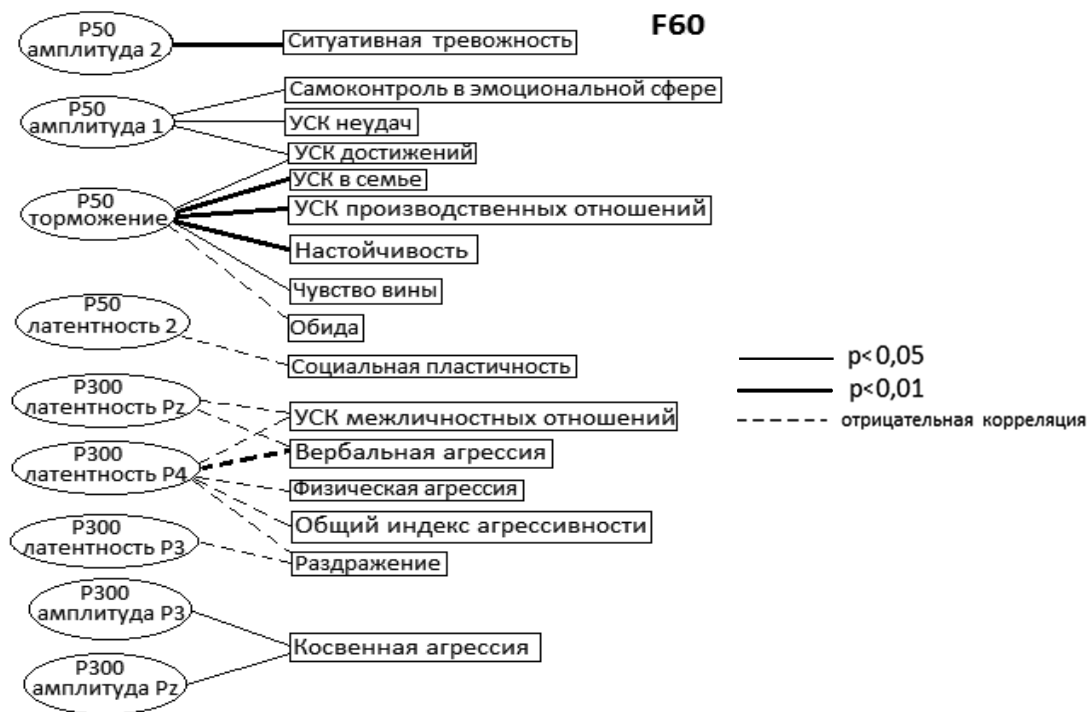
F60

P50
амплитуда 2

Ситуативная тревожность

P50
амплитуда 1

Самоконтроль в эмоциональной сфере

УСК неудач

УСК достижений

P50
торможение

УСК в семье

УСК производственных отношений

Настойчивость

Чувство вины

Обида

P50
латентность 2

Социальная пластичность

P300
латентность Pz

УСК межличностных отношений

P300
латентность P4

Вербальная агрессия

Физическая агрессия

Общий индекс агрессивности

P300
латентность P3

Раздражение

P300
амплитуда P3

Косвенная агрессия

P300
амплитуда Pz

p< 0,05

p<0,01

отрицательная корреляция